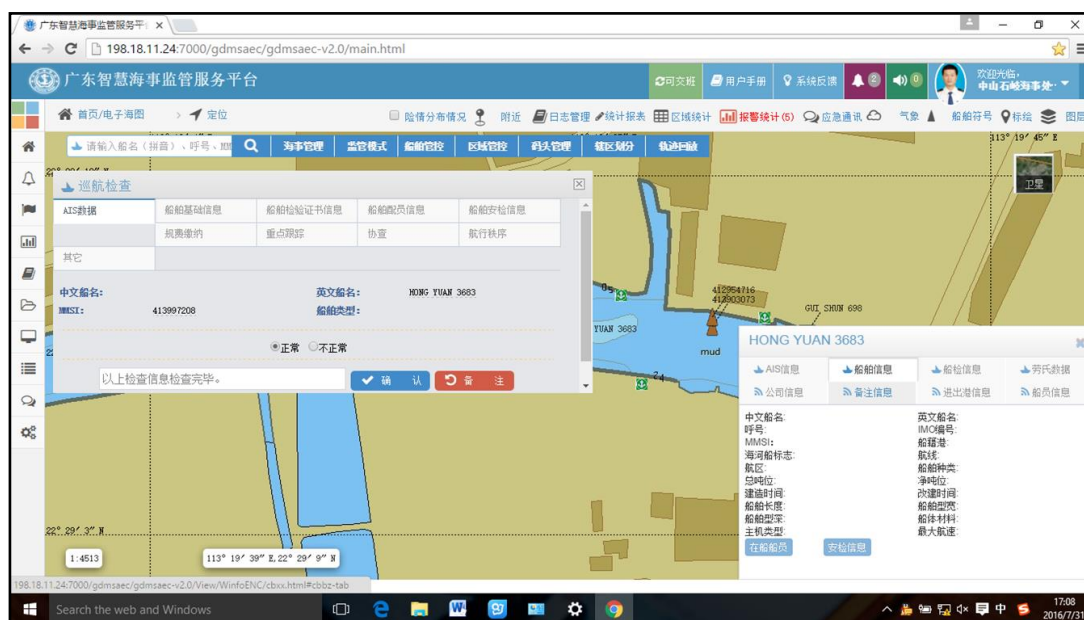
广东智慧海事监管服务平 ×
198.18.11.24:7000/gdmsaec/gdmsaec-v2.0/main.html
广东智慧海事监管服务平台
司交班 用户手册 系统反馈 2 0
欢迎光临，中山石岐海事处
首页/电子海图 定位
险情分布情况 附近 日志管理 统计报表 区域统计 报警统计(5) 应急通讯 气象 船舶符号 标绘 图层
请输入船名（拼音）、呼号、MMSI
海事管理 监管模式 船舶管控 区域管控 码头管理 辖区划分 轨迹回放
113° 19′ 45″ E
卫星
巡航检查
AIS数据 船舶基础信息 船舶检验证书信息 船舶船员信息 船舶安检信息
规费缴纳 重点跟踪 协查 航行秩序
其它
中文船名: 英文船名: HONG YUAN 3683
MMSI: 413997208 船舶类型:
正常 不正常
以上检查信息检查完毕。
确 认 备 注
412954716
412903073
GUI SHUN 698
YUAN 3683
mud
HONG YUAN 3683
AIS信息 船舶信息 船检信息 劳氏数据
公司信息 备注信息 进出港信息 船员信息
中文船名: 英文船名:
呼号: IMO编号:
MMSI: 船籍港:
海河船标志: 航线:
航区: 船舶种类:
总吨位: 净吨位:
建造时间: 改建时间:
船舶长度: 船舶型宽:
船舶型深: 船体材料:
主机类型: 最大航速:
在船船员 安检信息
22° 29′ 3″ N
1:4513
113° 19′ 39″ E, 22° 29′ 9″ N
198.18.11.24:7000/gdmsaec/gdmsaec-v2.0/View/WinfoENC/cbxx.html#cbbz-tab
Search the web and Windows
中 17:08 2016/7/31